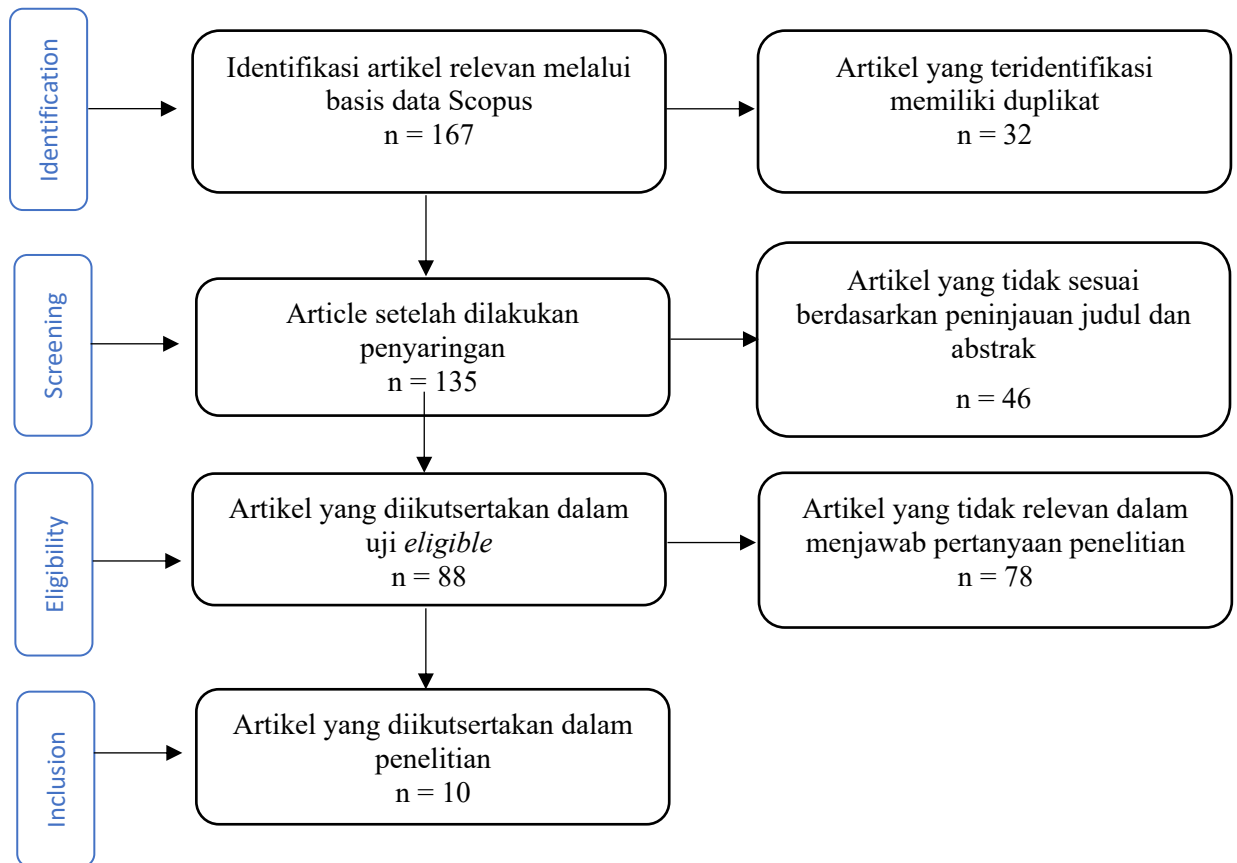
Identification

Identifikasi artikel relevan melalui basis data Scopus
n = 167

Artikel yang teridentifikasi memiliki duplikat
n = 32

Screening

Article setelah dilakukan penyaringan
n = 135

Artikel yang tidak sesuai berdasarkan peninjauan judul dan abstrak
n = 46

Eligibility

Artikel yang diikutsertakan dalam uji *eligible*
n = 88

Artikel yang tidak relevan dalam menjawab pertanyaan penelitian
n = 78

Inclusion

Artikel yang diikutsertakan dalam penelitian
n = 10